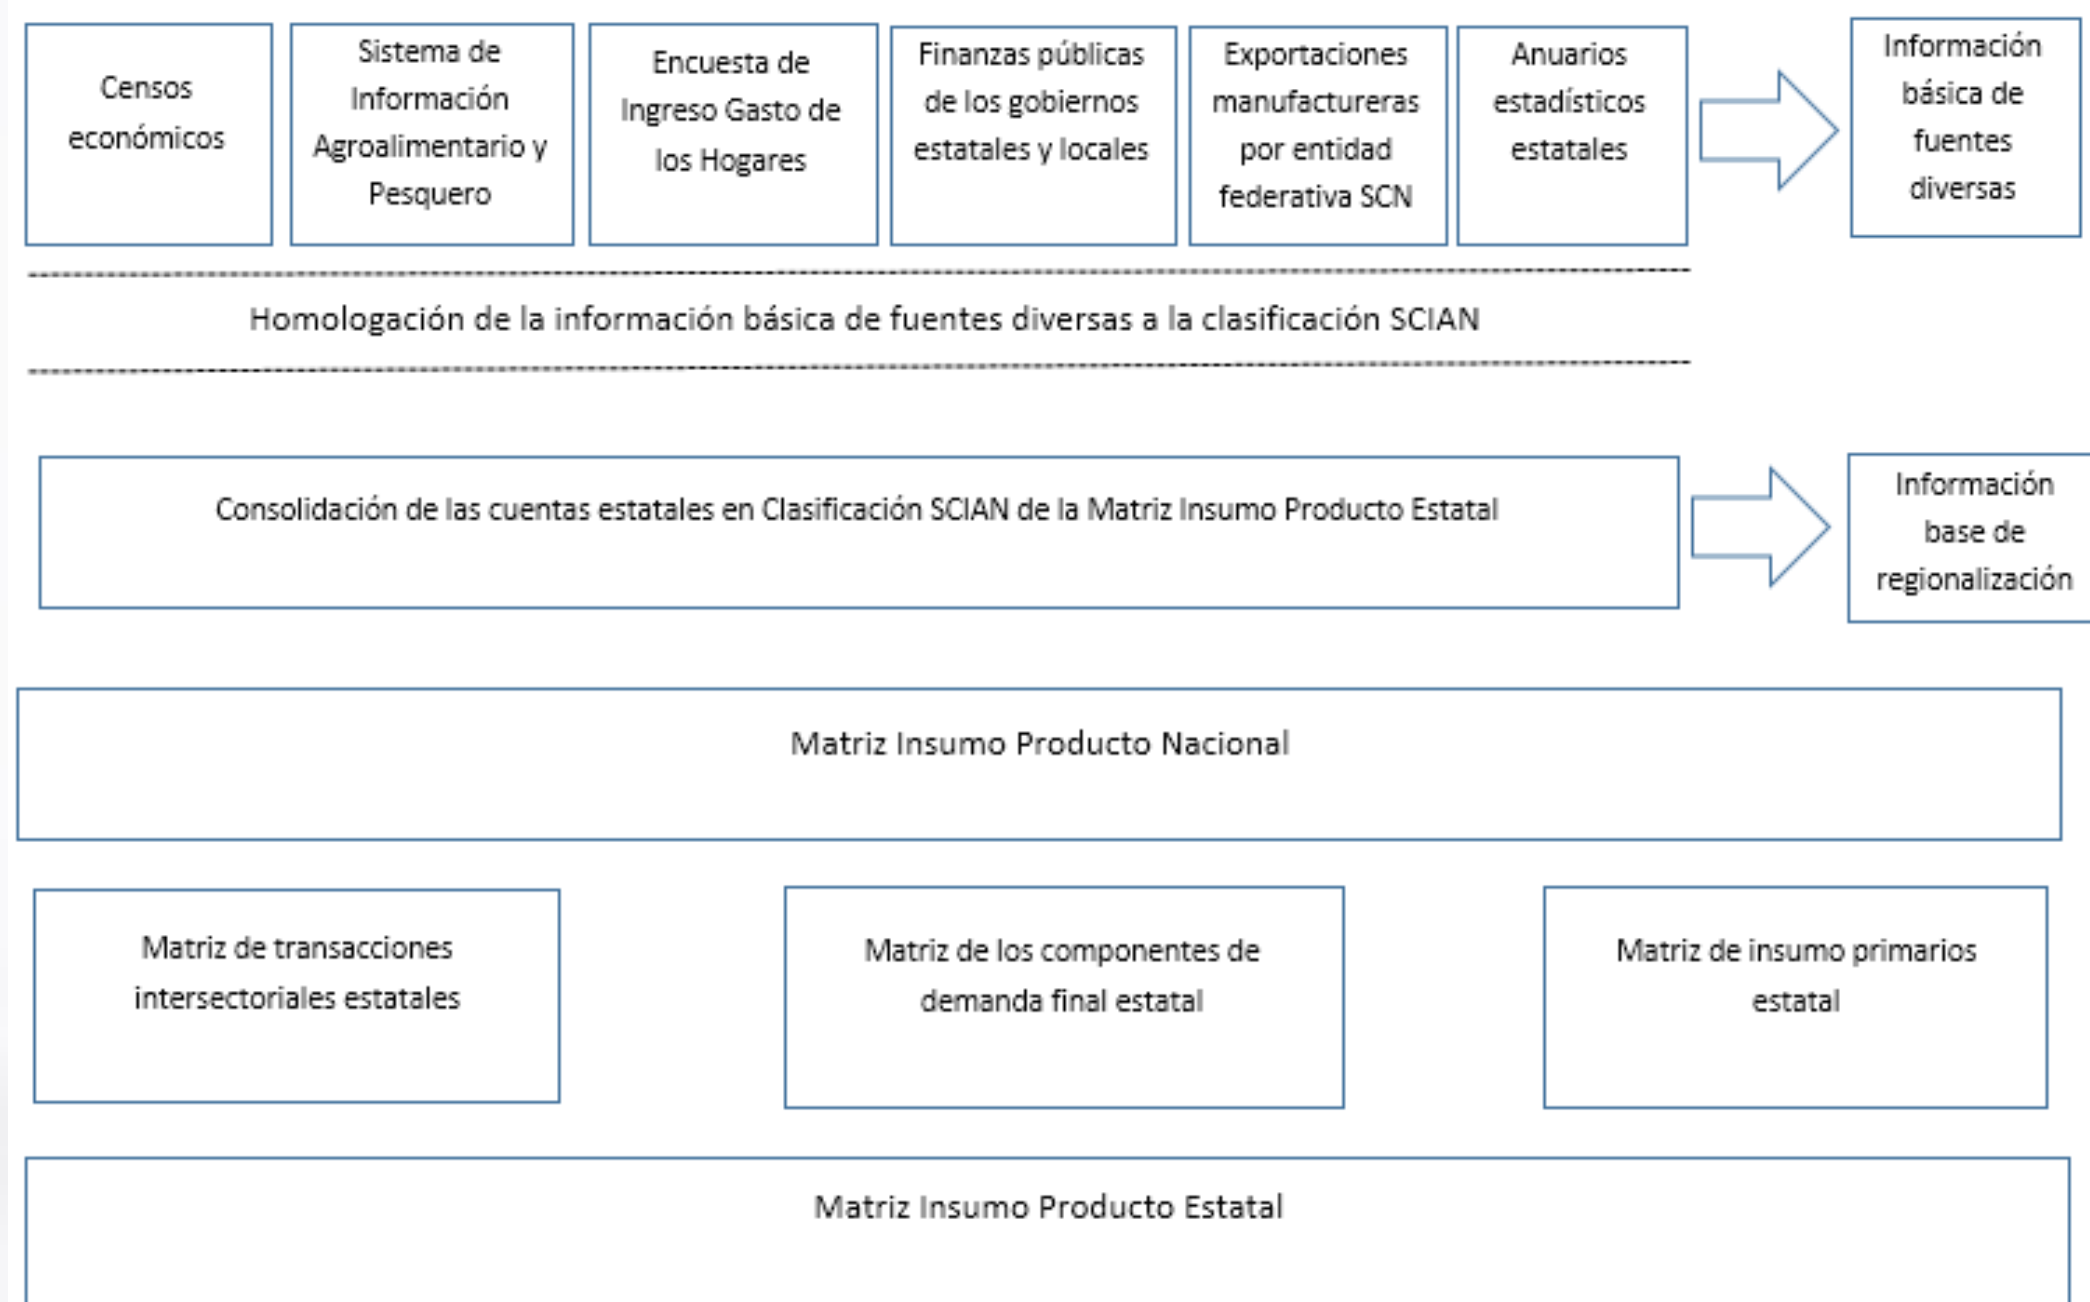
Censos económicos

Sistema de Información Agroalimentario y Pesquero

Encuesta de Ingreso Gasto de los Hogares

Finanzas públicas de los gobiernos estatales y locales

Exportaciones manufactureras por entidad federativa SCN

Anuarios estadísticos estatales

Información básica de fuentes diversas

Homologación de la información básica de fuentes diversas a la clasificación SCIAN

Consolidación de las cuentas estatales en Clasificación SCIAN de la Matriz Insumo Producto Estatal

Información base de regionalización

Matriz Insumo Producto Nacional

Matriz de transacciones intersectoriales estatales

Matriz de los componentes de demanda final estatal

Matriz de insumo primarios estatal

Matriz Insumo Producto Estatal